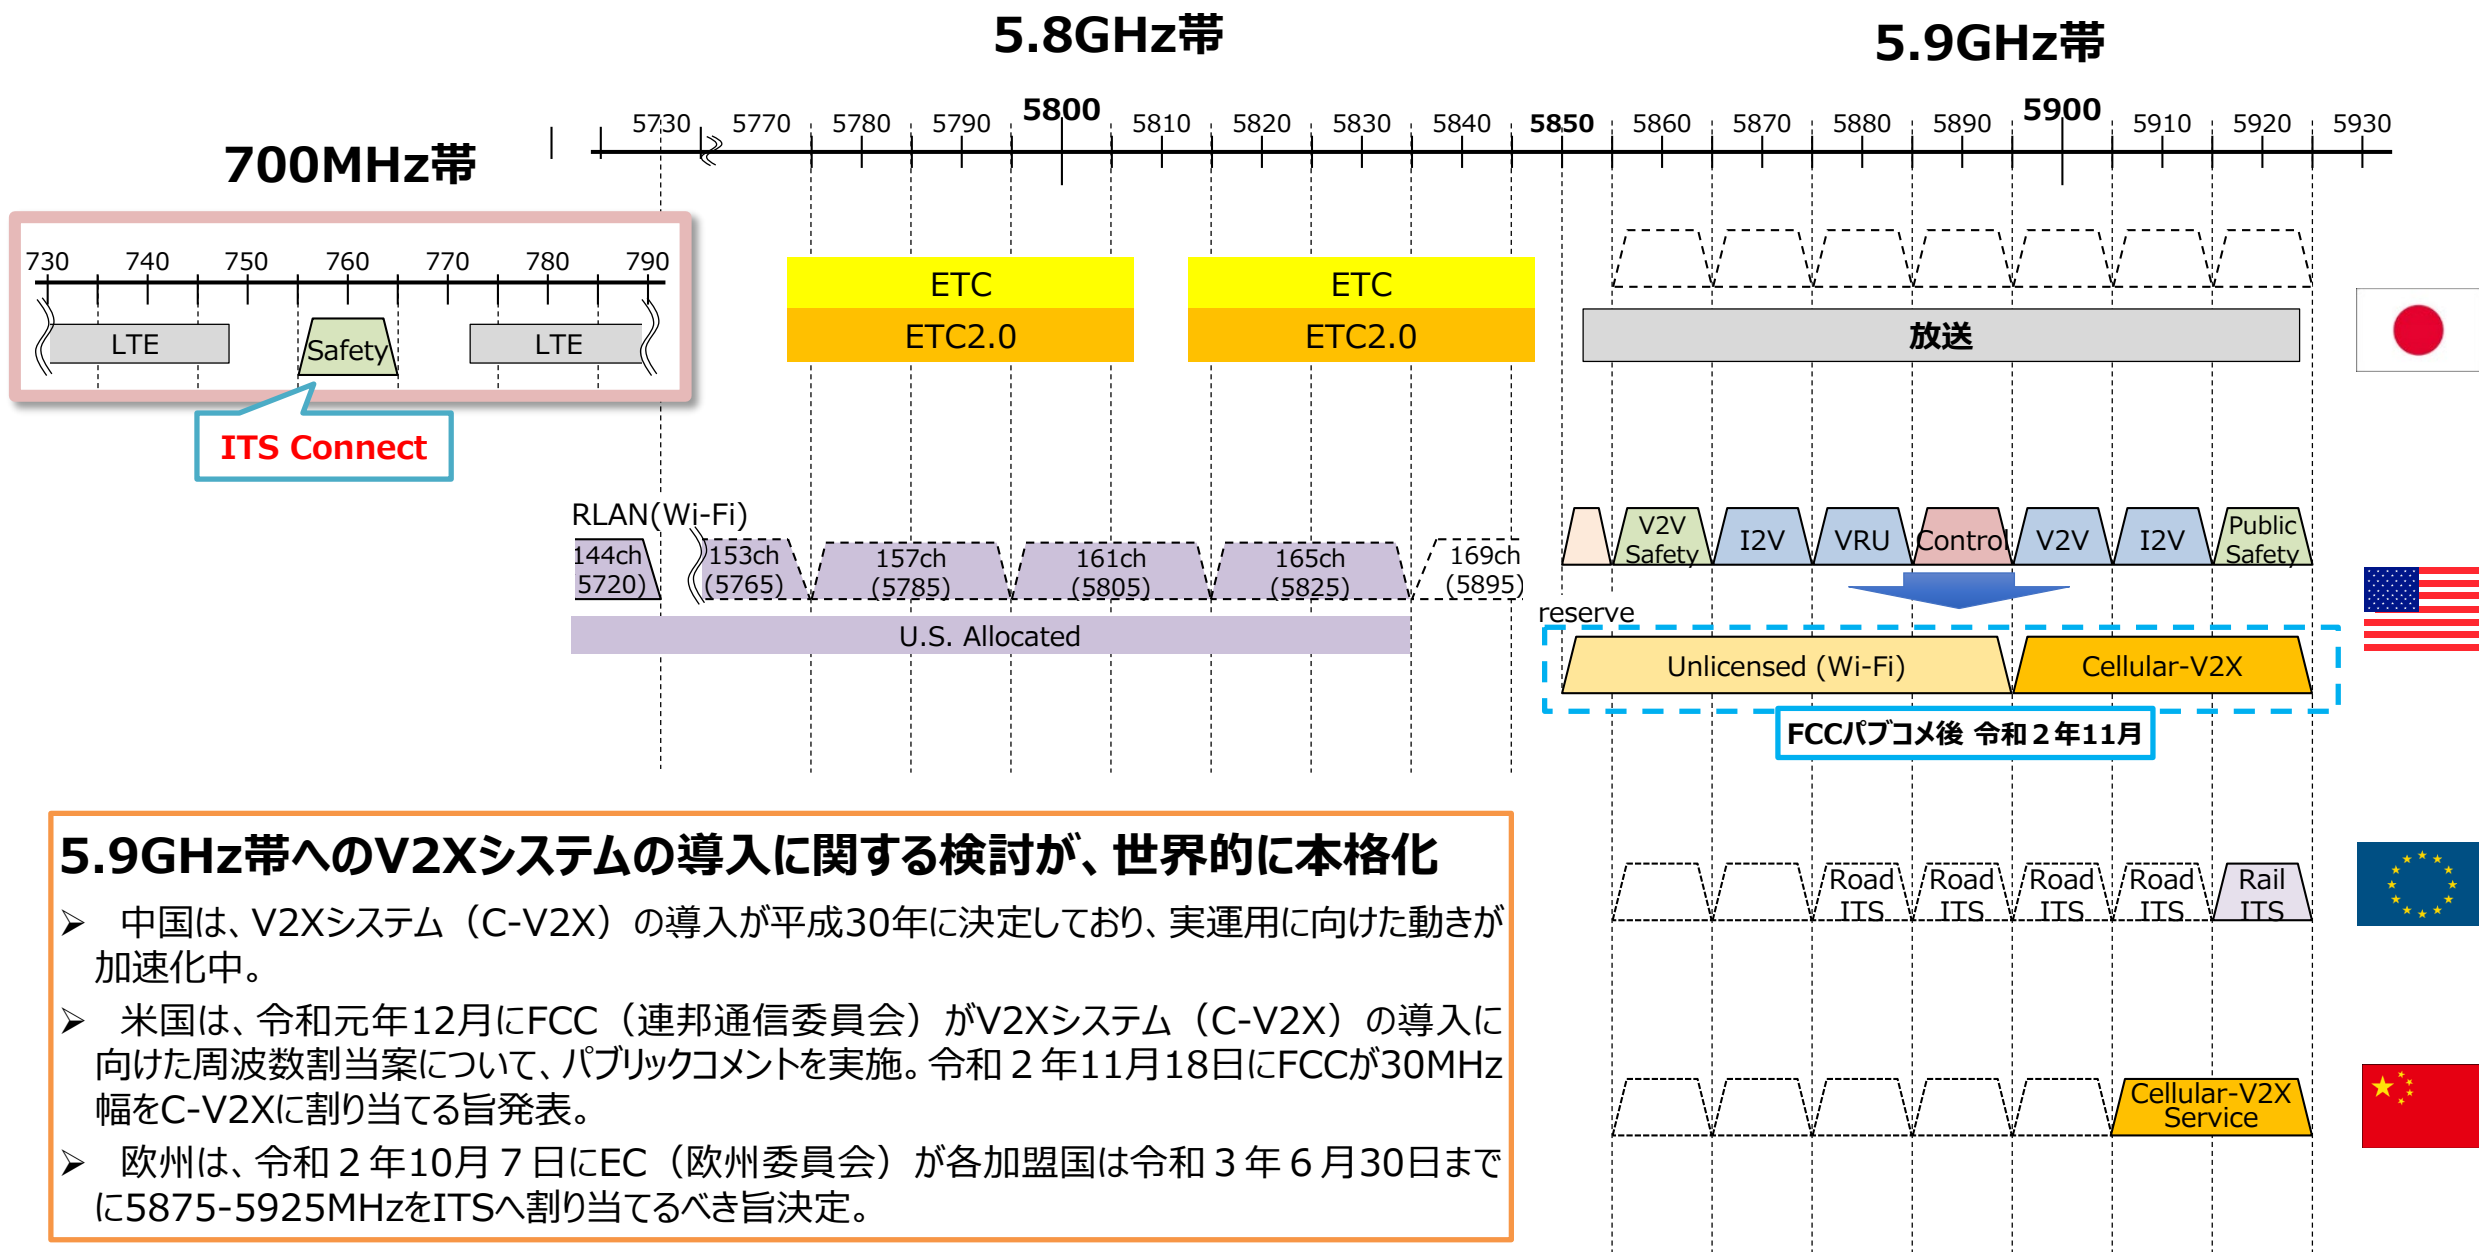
5.8GHz帯

5.9GHz帯

700MHz帯

5730 5770 5780 5790 5800 5810 5820 5830 5840 5850 5860 5870 5880 5890 5900 5910 5920 5930

730 740 750 760 770 780 790

LTE Safety LTE

ITS Connect

ETC
ETC2.0

ETC
ETC2.0

放送

RLAN(Wi-Fi)

144ch 5720)

153ch (5765)

157ch (5785)

161ch (5805)

165ch (5825)

169ch (5895)

U.S. Allocated

V2V Safety | I2V | VRU | Control | V2V | I2V | Public Safety

reserve

Unlicensed (Wi-Fi)

Cellular-V2X

FCCパブコメ後 令和２年11月

5.9GHz帯へのV2Xシステムの導入に関する検討が、世界的に本格化

➢ 中国は、V2Xシステム（C-V2X）の導入が平成30年に決定しており、実運用に向けた動きが加速化中。

➢ 米国は、令和元年12月にFCC（連邦通信委員会）がV2Xシステム（C-V2X）の導入に向けた周波数割当案について、パブリックコメントを実施。令和２年11月18日にFCCが30MHz幅をC-V2Xに割り当てる旨発表。

➢ 欧州は、令和２年10月７日にEC（欧州委員会）が各加盟国は令和３年６月30日までに5875-5925MHzをITSへ割り当てるべき旨決定。

Road ITS | Road ITS | Road ITS | Road ITS | Rail ITS

Cellular-V2X Service